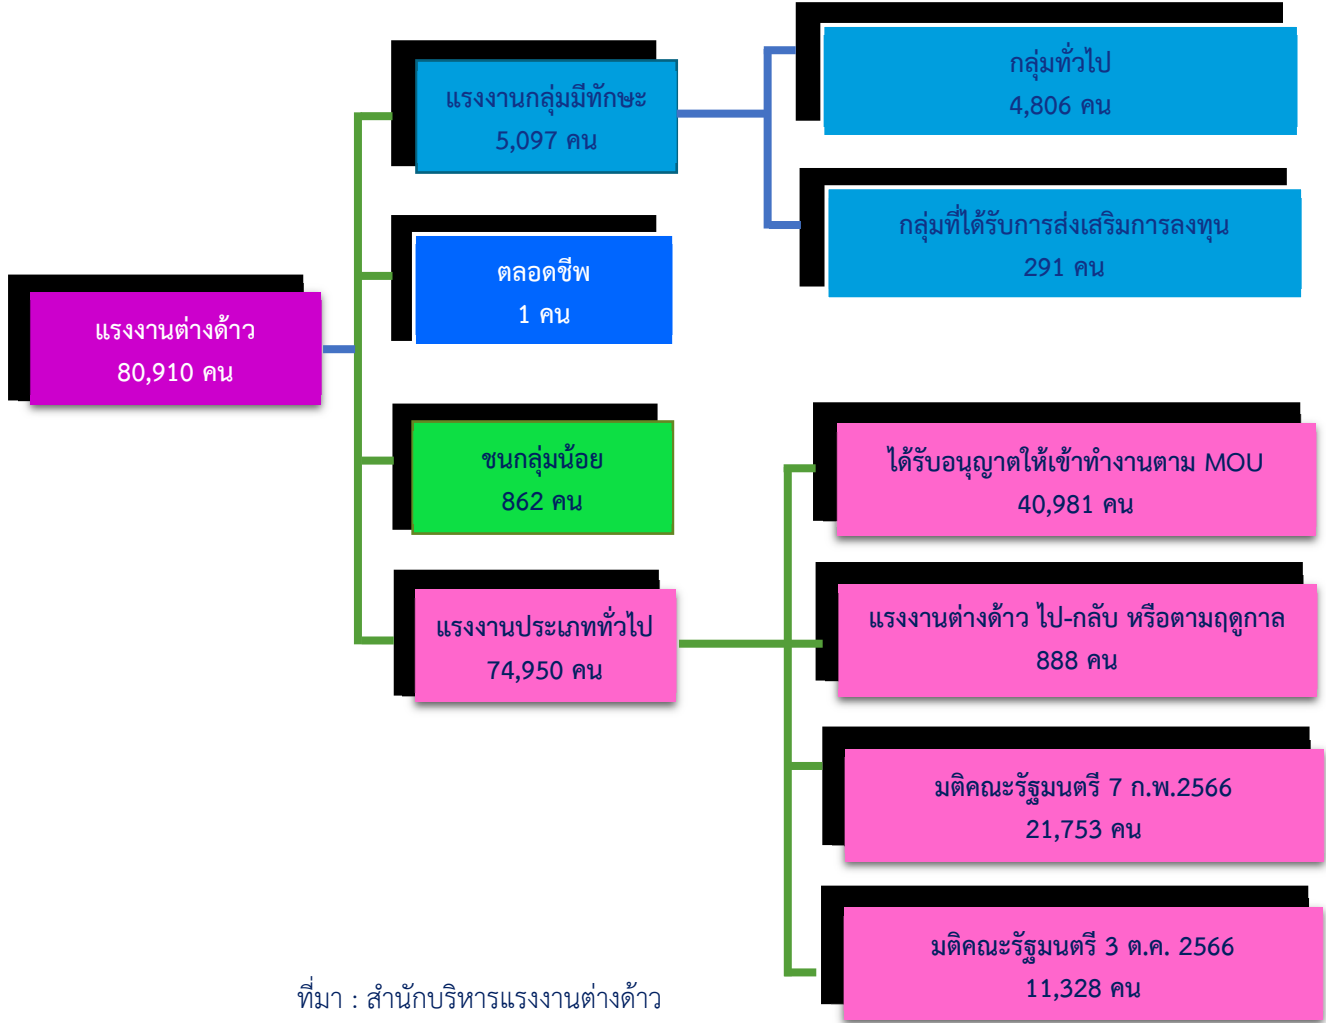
แรงงานต่างด้าว
80,910 คน

แรงงานกลุ่มมีทักษะ
5,097 คน

กลุ่มทั่วไป
4,806 คน

กลุ่มที่ได้รับการส่งเสริมการลงทุน
291 คน

ตลอดชีพ
1 คน

ชนกลุ่มน้อย
862 คน

แรงงานประเภททั่วไป
74,950 คน

ได้รับอนุญาตให้เข้าทำงานตาม MOU
40,981 คน

แรงงานต่างด้าว ไป-กลับ หรือตามฤดูกาล
888 คน

มติคณะรัฐมนตรี 7 ก.พ.2566
21,753 คน

มติคณะรัฐมนตรี 3 ต.ค. 2566
11,328 คน

ที่มา : สำนักบริหารแรงงานต่างด้าว